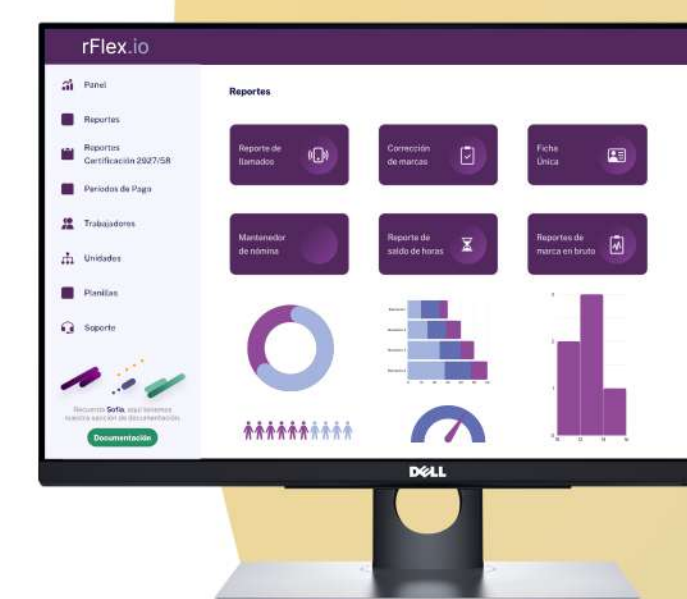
rFlex.io

Panel

Reportes

Reportes Certificación 2027/58

Periodos de Pago

Trabajadores

Unidades

Planillas

Soporte

Recuerda Sofía, aquí tenemos nuestra sección de documentación.

Documentación

Reportes

Reporte de llamados

Corrección de marcas

Ficha Única

Mantenedor de nómina

Reporte de saldo de horas

Reportes de marca en bruto

DELL